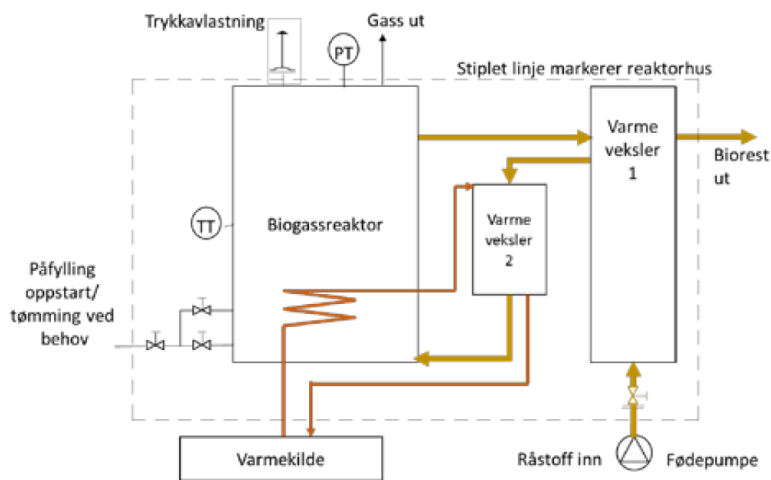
Trykkavlastning

PT

Gass ut

Stiplet linje markerer reaktorhus

Varme veksler 1

Biorest ut

Varme veksler 2

TT

Biogassreaktor

Påfylling oppstart/ tømming ved behov

Varmekilde

Råstoff inn

Fødepumpe